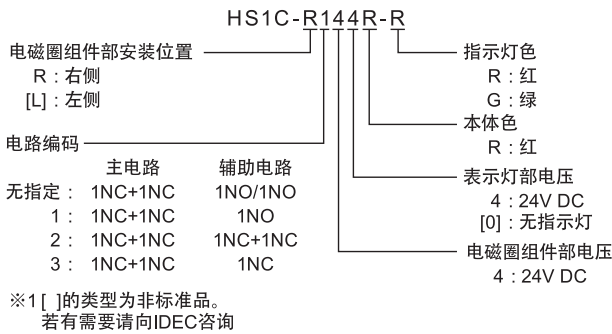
HS1C-R144R-R

电磁圈组件部安装位置
R：右侧
[L]：左侧

电路编码

|  | 主电路 | 辅助电路 |
|---|---|---|
| 无指定： | 1NC+1NC | 1NO/1NO |
| 1： | 1NC+1NC | 1NO |
| 2： | 1NC+1NC | 1NC+1NC |
| 3： | 1NC+1NC | 1NC |

※1 [ ]的类型为非标准品。
若有需要请向IDEC咨询

指示灯色
R：红
G：绿

本体色
R：红

表示灯部电压
4：24V DC
[0]：无指示灯

电磁圈组件部电压
4：24V DC